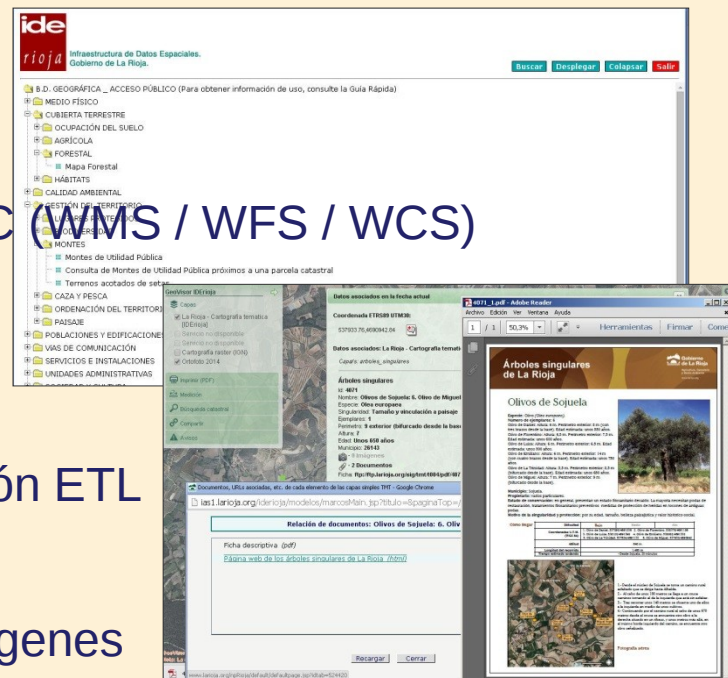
ide rioja Infraestructura de Datos Espaciales. Gobierno de La Rioja.

Buscar Desplegar Colapsar Salir

B.D. GEOGRÁFICA _ ACCESO PÚBLICO (Para obtener información de uso, consulte la Guía Rápida)
MEDIO FÍSICO
CUBIERTA TERRESTRE
OCUPACIÓN DEL SUELO
AGRÍCOLA
FORESTAL
Mapa Forestal
HÁBITATS
CALIDAD AMBIENTAL
GESTIÓN DEL TERRITORIO
LUGARES PROTEGIDOS
BIODIVERSIDAD
MONTES
Montes de Utilidad Pública
Consulta de Montes de Utilidad Pública próximos a una parcela catastral
Terrenos acotados de setas
CAZA Y PESCA
ORDENACIÓN DEL TERRITORIO
PAISAJE
POBLACIONES Y EDIFICACIONES
VÍAS DE COMUNICACIÓN
SERVICIOS E INSTALACIONES
UNIDADES ADMINISTRATIVAS

C (WMS / WFS / WCS)

ón ETL

genes

GeoVisor IDERioja
Capas
La Rioja - Cartografía temática (IDERioja)
Cartografía raster (ON)
Ortofoto 2014
Imprimir (PDF)
Medición
Búsqueda catastral
Compartir
Ayuda

Datos asociados en la fecha actual
Coordenada ETRS89 UTM30:
537933.76,4690842.84
Datos asociados - La Rioja - Cartografía temática
Capa/s: árboles_singulares
Árboles singulares
id: 4071
Nombre: Olivos de Sojuela: 6. Olivo de Miguel
Especie: Olea europaea
Singularidad: Tamaño y vinculación a paisaje
Ejemplares: 1
Perímetro: 9 exterior (bifurcado desde la base)
Altura: 7
Edad: Unos 650 años
Municipio: 26143
5 Imágenes
2 Documentos
Ficha: ftp://ftp.larioja.org/sig/tmt/4071.pdf

Documentos, URLs asociadas, etc. de cada elemento de las capas simples TMT - Google Chrome
ias1.larioja.org/iderioja/modelos/marcosMain.jsp?titulo=$paginaTop=
Relación de documentos: Olivos de Sojuela: 6. Oliv
Ficha descriptiva (pdf)
Página web de los árboles singulares de La Rioja (html)
Recargar Cerrar

4071_1.pdf - Adobe Reader
Archivo Edición Ver Ventana Ayuda
1 / 1 50,3% Herramientas Firmar Come
Árboles singulares de La Rioja
Gobierno de La Rioja
Olivos de Sojuela
Fotografía aérea